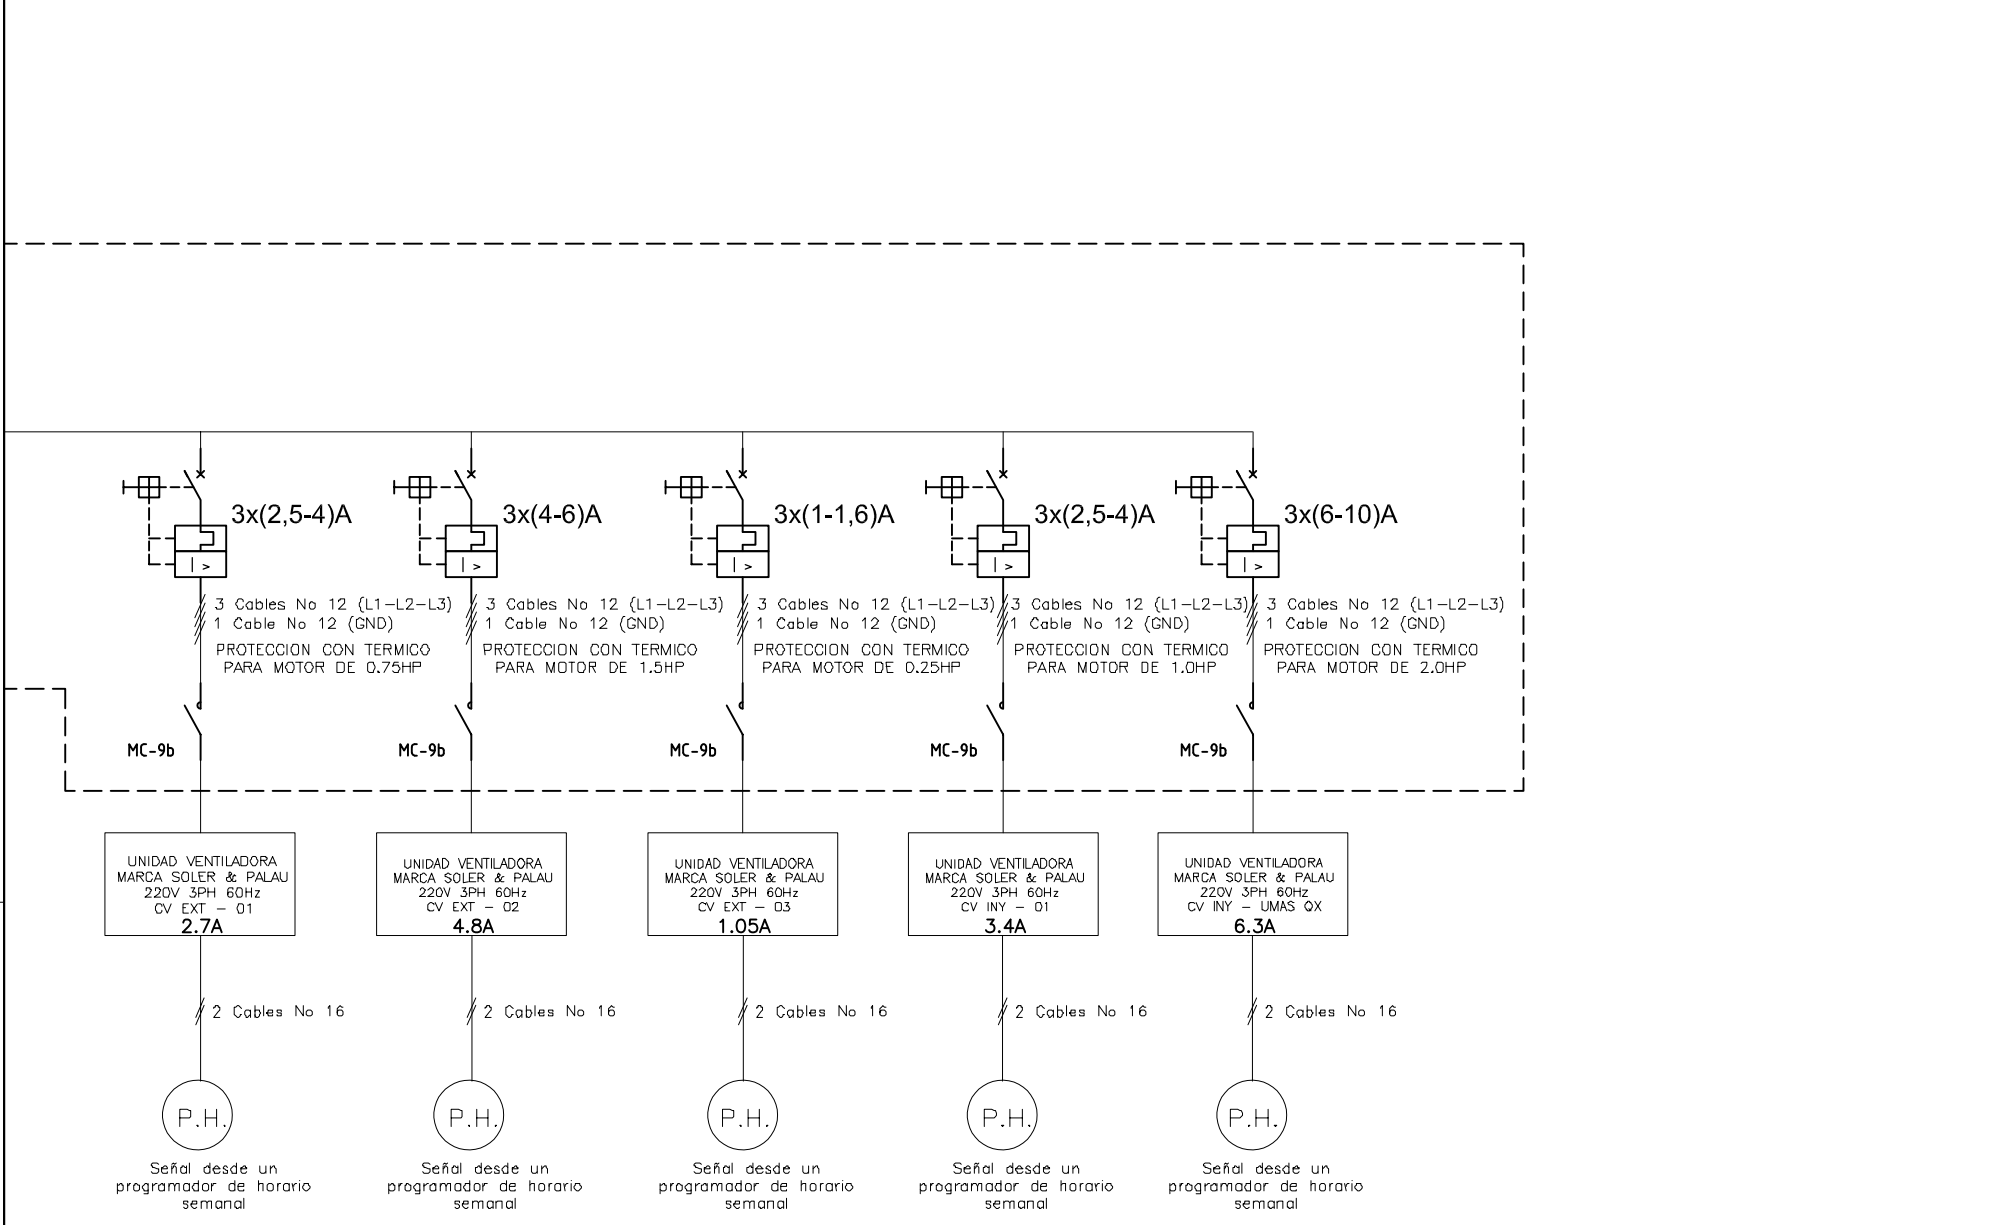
3x(2,5-4)A
3x(4-6)A
3x(1-1,6)A
3x(2,5-4)A
3x(6-10)A

3 Cables No 12 (L1–L2–L3)
1 Cable No 12 (GND)
PROTECCION CON TERMICO PARA MOTOR DE 0.75HP

3 Cables No 12 (L1–L2–L3)
1 Cable No 12 (GND)
PROTECCION CON TERMICO PARA MOTOR DE 1.5HP

3 Cables No 12 (L1–L2–L3)
1 Cable No 12 (GND)
PROTECCION CON TERMICO PARA MOTOR DE 0.25HP

3 Cables No 12 (L1–L2–L3)
1 Cable No 12 (GND)
PROTECCION CON TERMICO PARA MOTOR DE 1.0HP

3 Cables No 12 (L1–L2–L3)
1 Cable No 12 (GND)
PROTECCION CON TERMICO PARA MOTOR DE 2.0HP

MC-9b
MC-9b
MC-9b
MC-9b
MC-9b

UNIDAD VENTILADORA
MARCA SOLER & PALAU
220V 3PH 60Hz
CV EXT – 01
2.7A

UNIDAD VENTILADORA
MARCA SOLER & PALAU
220V 3PH 60Hz
CV EXT – 02
4.8A

UNIDAD VENTILADORA
MARCA SOLER & PALAU
220V 3PH 60Hz
CV EXT – 03
1.05A

UNIDAD VENTILADORA
MARCA SOLER & PALAU
220V 3PH 60Hz
CV INY – 01
3.4A

UNIDAD VENTILADORA
MARCA SOLER & PALAU
220V 3PH 60Hz
CV INY – UMAS QX
6.3A

2 Cables No 16
2 Cables No 16
2 Cables No 16
2 Cables No 16
2 Cables No 16

P.H.
Señal desde un programador de horario semanal

P.H.
Señal desde un programador de horario semanal

P.H.
Señal desde un programador de horario semanal

P.H.
Señal desde un programador de horario semanal

P.H.
Señal desde un programador de horario semanal